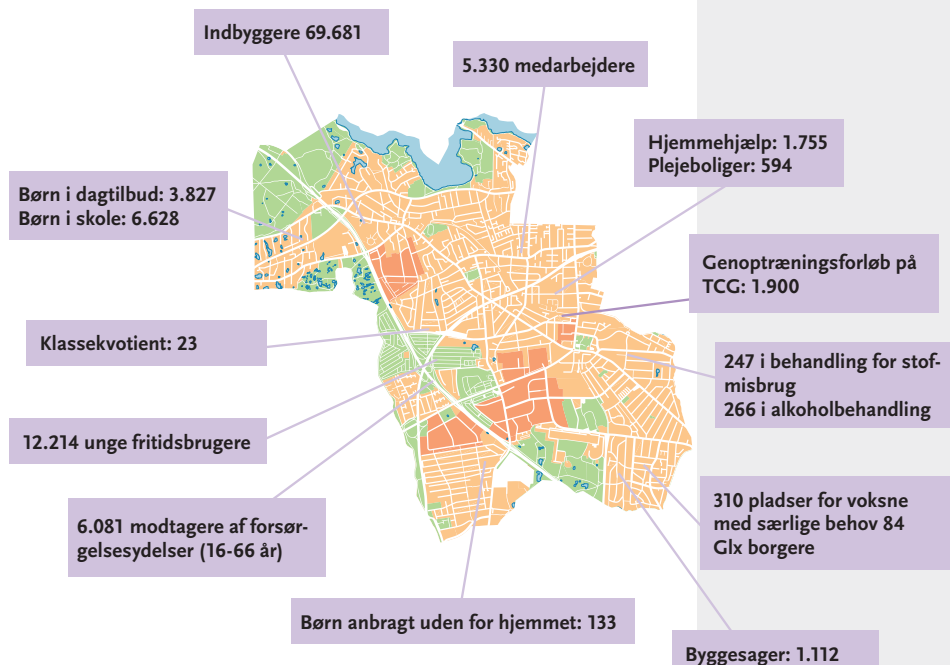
Indbyggere 69.681

5.330 medarbejdere

Hjemmehjælp: 1.755
Plejeboliger: 594

Børn i dagtilbud: 3.827
Børn i skole: 6.628

Genoptræningsforløb på TCG: 1.900

Klassekvotient: 23

247 i behandling for stofmisbrug
266 i alkoholbehandling

12.214 unge fritidsbrugere

310 pladser for voksne med særlige behov 84 Glx borgere

6.081 modtagere af forsørgelsesydelser (16-66 år)

Børn anbragt uden for hjemmet: 133

Byggesager: 1.112